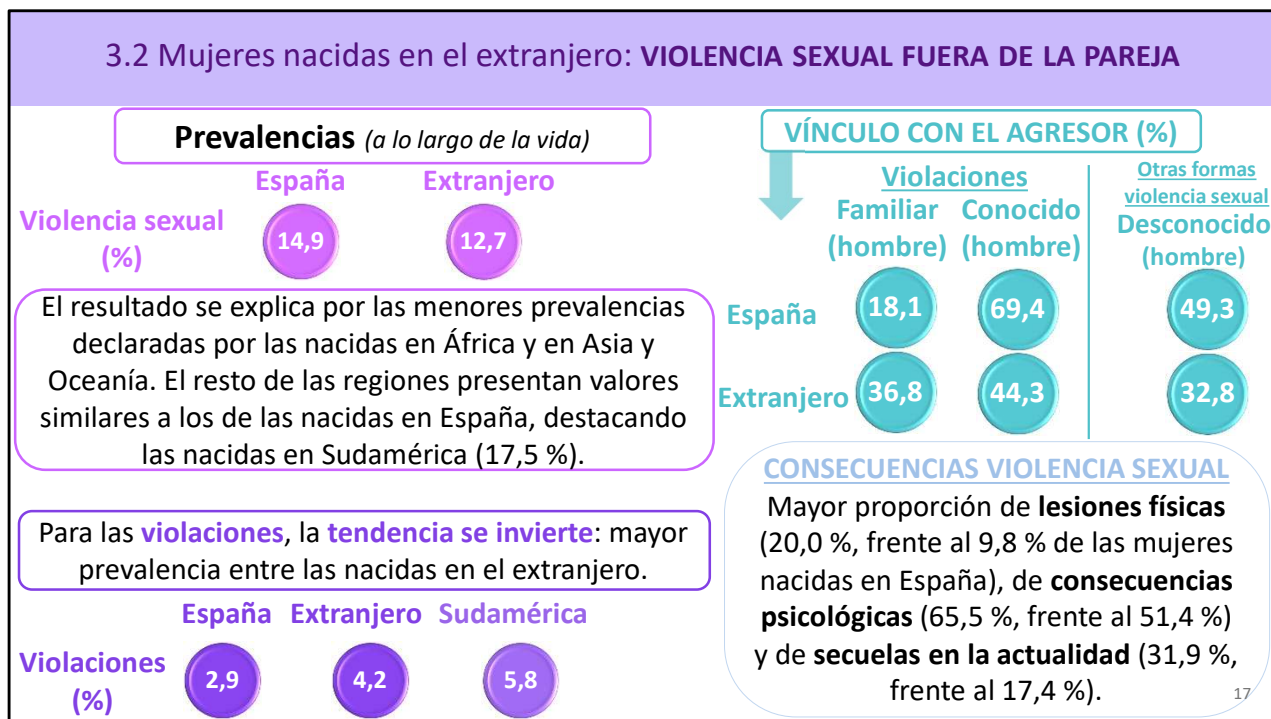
3.2 Mujeres nacidas en el extranjero: VIOLENCIA SEXUAL FUERA DE LA PAREJA

Prevalencias (a lo largo de la vida)

España Extranjero

Violencia sexual (%) 14,9 12,7

El resultado se explica por las menores prevalencias declaradas por las nacidas en África y en Asia y Oceanía. El resto de las regiones presentan valores similares a los de las nacidas en España, destacando las nacidas en Sudamérica (17,5 %).

Para las violaciones, la tendencia se invierte: mayor prevalencia entre las nacidas en el extranjero.

España Extranjero Sudamérica

Violaciones (%) 2,9 4,2 5,8

VÍNCULO CON EL AGRESOR (%)

Violaciones

Familiar (hombre) Conocido (hombre)

Otras formas violencia sexual

Desconocido (hombre)

España 18,1 69,4 49,3

Extranjero 36,8 44,3 32,8

CONSECUENCIAS VIOLENCIA SEXUAL

Mayor proporción de lesiones físicas (20,0 %, frente al 9,8 % de las mujeres nacidas en España), de consecuencias psicológicas (65,5 %, frente al 51,4 %) y de secuelas en la actualidad (31,9 %, frente al 17,4 %).

17